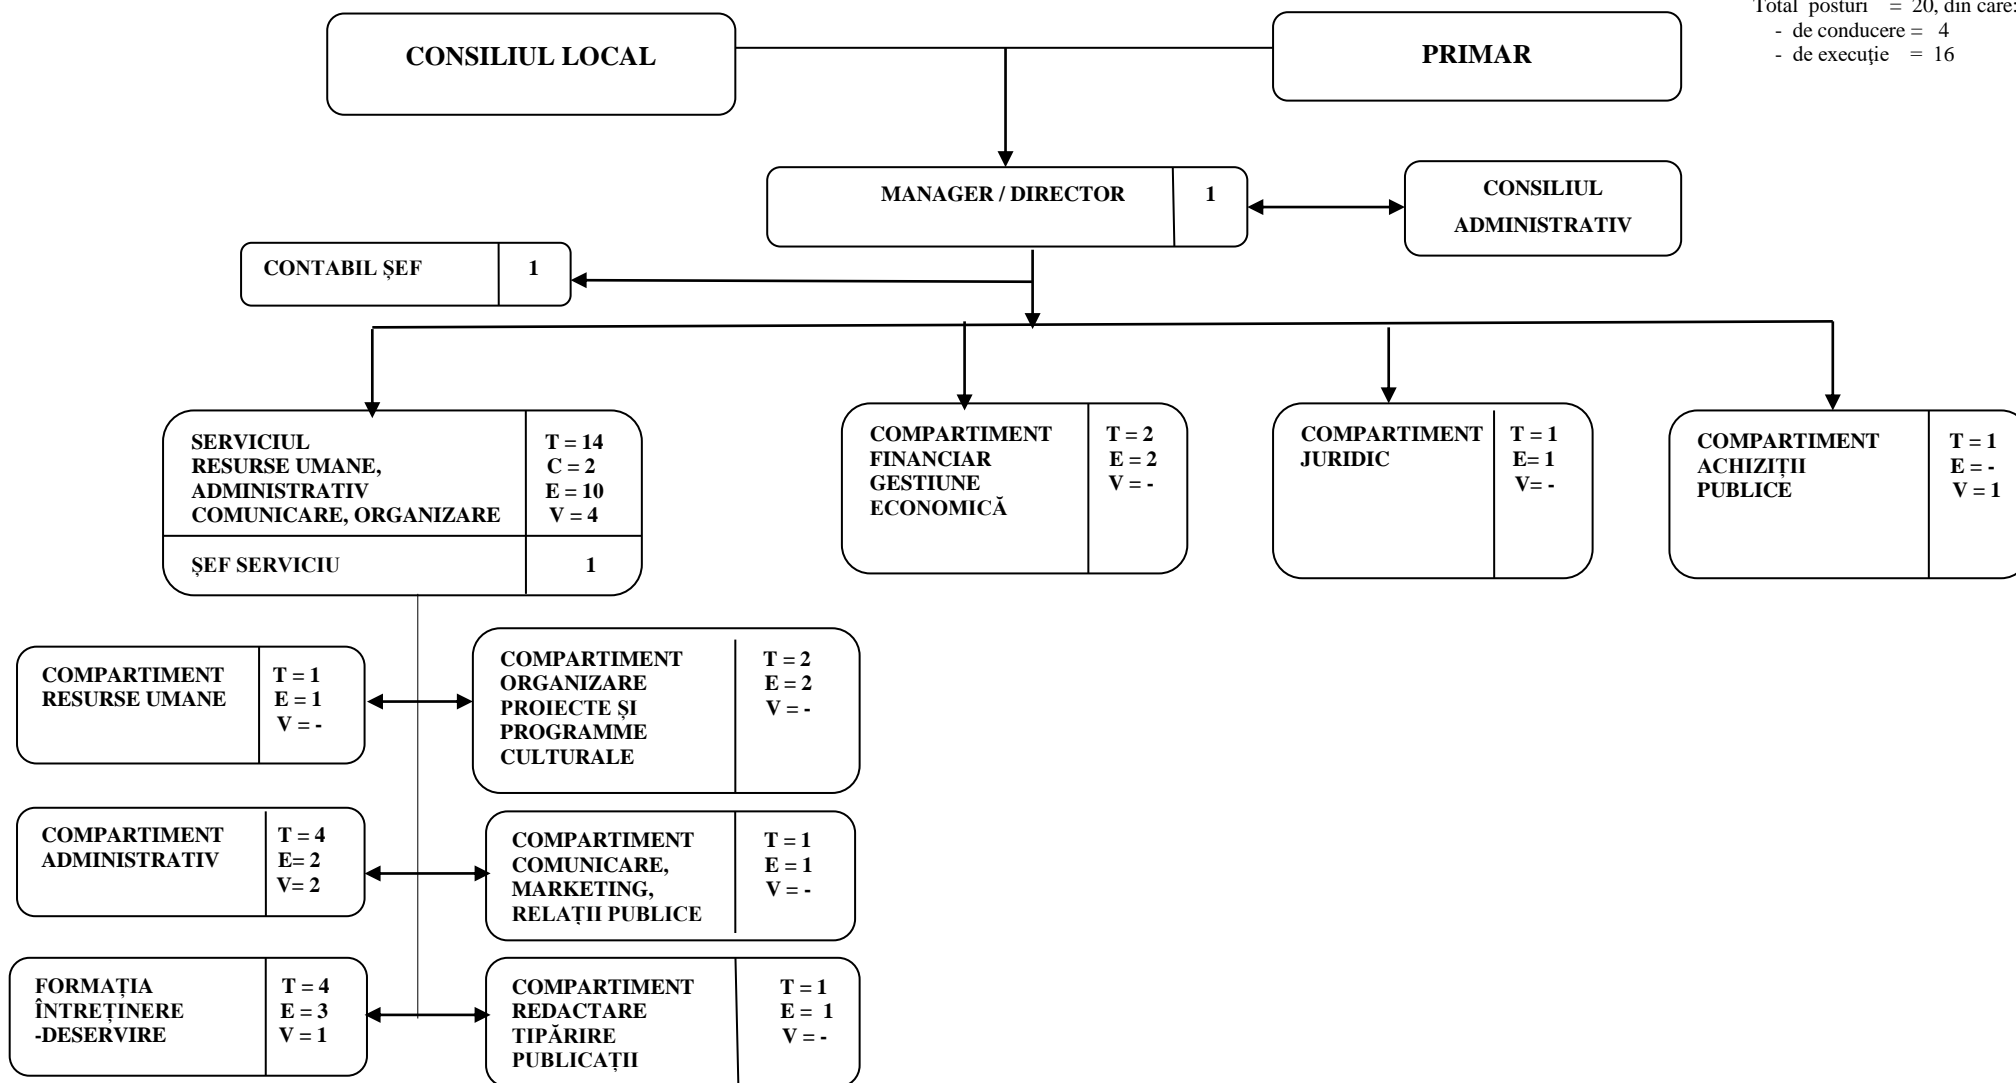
Total posturi = 20, din care:
- de conducere = 4
- de execuție = 16

CONSILIUL LOCAL

PRIMAR

MANAGER / DIRECTOR | 1

CONSILIUL ADMINISTRATIV

CONTABIL ȘEF | 1

SERVICIUL RESURSE UMANE, ADMINISTRATIV COMUNICARE, ORGANIZARE | T = 14 C = 2 E = 10 V = 4
ȘEF SERVICIU | 1

COMPARTIMENT FINANCIAR GESTIUNE ECONOMICĂ | T = 2 E = 2 V = -

COMPARTIMENT JURIDIC | T = 1 E= 1 V= -

COMPARTIMENT ACHIZIȚII PUBLICE | T = 1 E = - V = 1

COMPARTIMENT RESURSE UMANE | T = 1 E = 1 V = -

COMPARTIMENT ORGANIZARE PROIECTE ȘI PROGRAMME CULTURALE | T = 2 E = 2 V = -

COMPARTIMENT ADMINISTRATIV | T = 4 E= 2 V= 2

COMPARTIMENT COMUNICARE, MARKETING, RELAȚII PUBLICE | T = 1 E = 1 V = -

FORMAȚIA ÎNTREȚINERE -DESERVIRE | T = 4 E = 3 V = 1

COMPARTIMENT REDACTARE TIPĂRIRE PUBLICAȚII | T = 1 E = 1 V = -